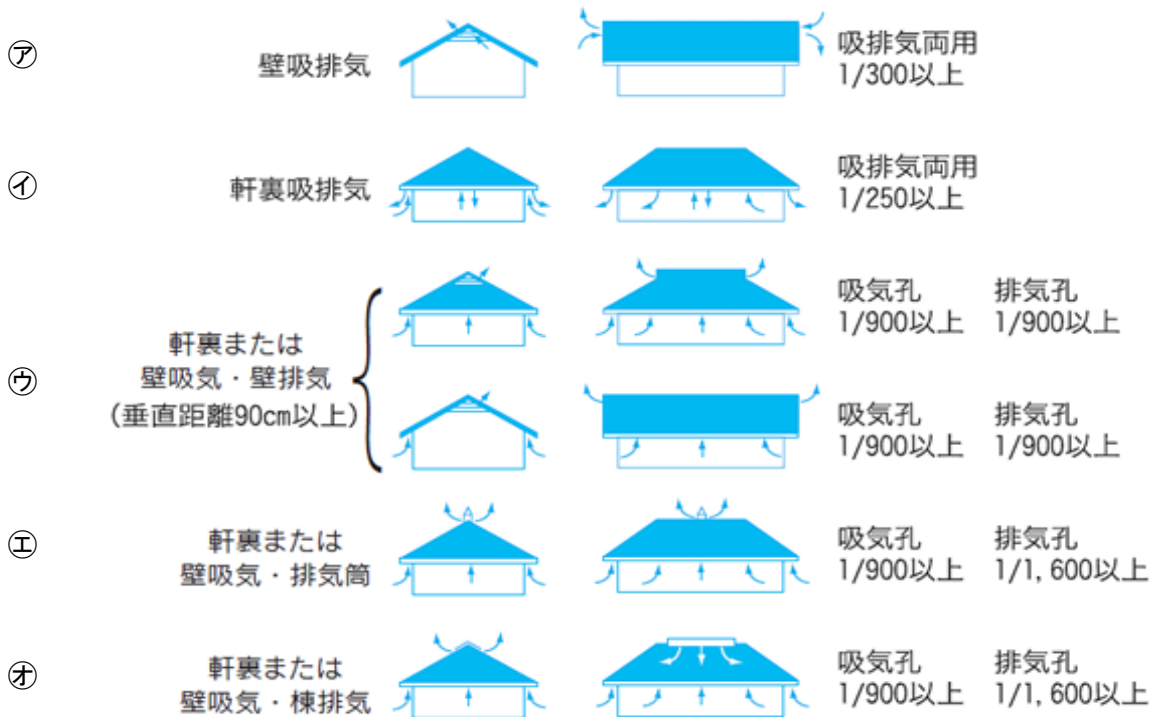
㋐ 壁吸排気 吸排気両用 1/300以上

㋑ 軒裏吸排気 吸排気両用 1/250以上

㋒ 軒裏または 壁吸気・壁排気 (垂直距離90cm以上)

吸気孔 1/900以上 排気孔 1/900以上

吸気孔 1/900以上 排気孔 1/900以上

㋓ 軒裏または 壁吸気・排気筒 吸気孔 1/900以上 排気孔 1/1, 600以上

㋔ 軒裏または 壁吸気・棟排気 吸気孔 1/900以上 排気孔 1/1, 600以上